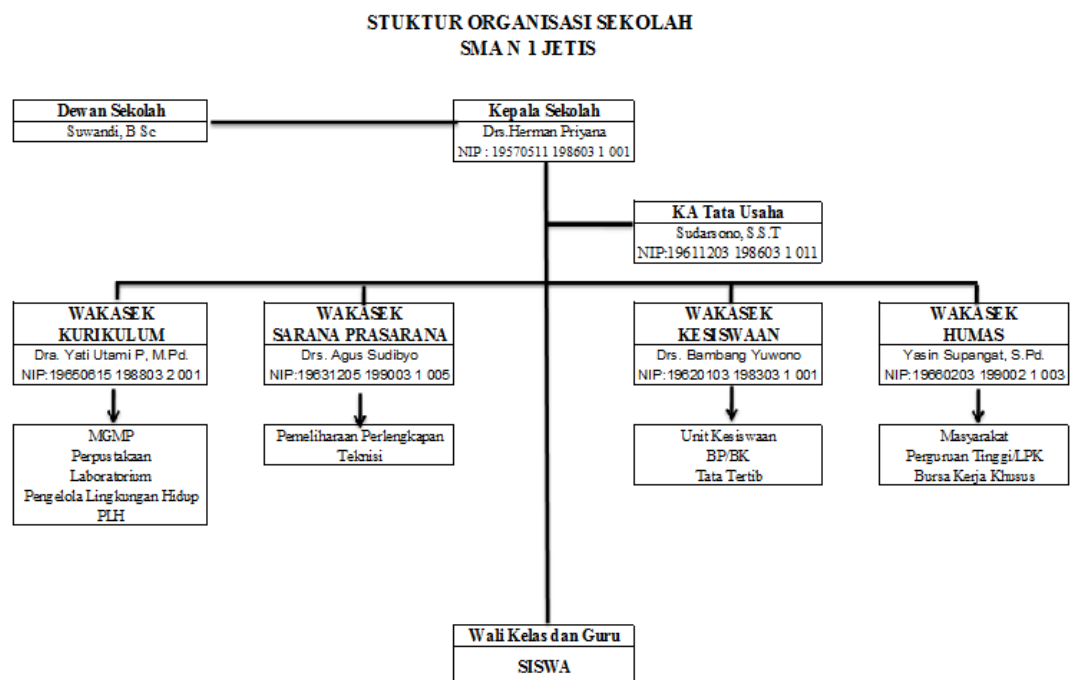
STUKTUR ORGANISASI SEKOLAH
SMA N 1 JETIS

Dewan Sekolah
Suwandi, B Sc

Kepala Sekolah
Drs.Herman Priyana
NIP : 19570511 198603 1 001

KA Tata Usaha
Sudarsono, S.S.T
NIP:19611203 198603 1 011

WAKASEK
KURIKULUM
Dra. Yati Utami P, M.Pd.
NIP:19650615 198803 2 001

MGMP
Perpustakaan
Laboratorium
Pengelola Lingkungan Hidup
PLH

WAKASEK
SARANA PRASARANA
Drs. Agus Sudibyo
NIP:19631205 199003 1 005

Pemeliharaan Perlengkapan
Teknisi

WAKASEK
KESISWAAN
Drs. Bambang Yuwono
NIP:19620103 198303 1 001

Unit Kesiswaan
BP/BK
Tata Tertib

WAKASEK
HUMAS
Yasin Supangat, S.Pd.
NIP:19660203 199002 1 003

Masyarakat
Perguruan Tinggi/LPK
Bursa Kerja Khusus

Wali Kelas dan Guru
SISWA